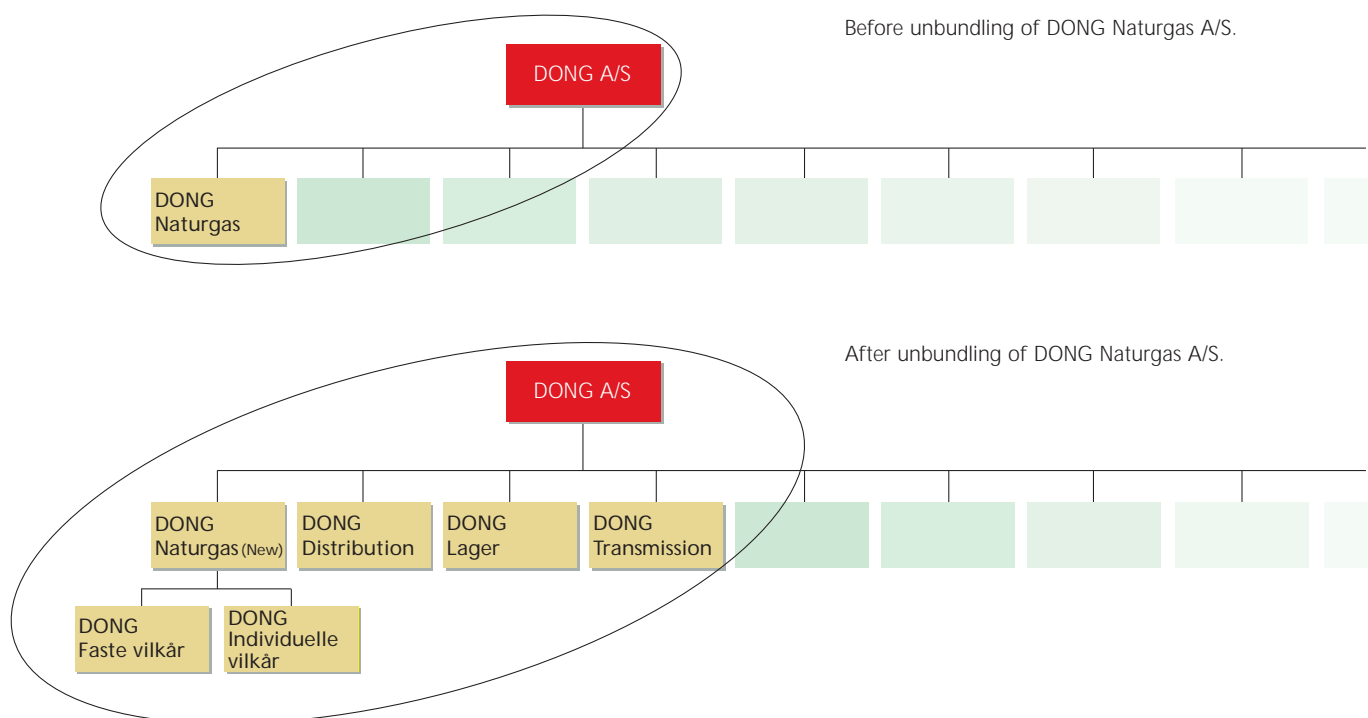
Before unbundling of DONG Naturgas A/S.

DONG A/S

DONG Naturgas

After unbundling of DONG Naturgas A/S.

DONG A/S

DONG Naturgas (New)

DONG Distribution

DONG Lager

DONG Transmission

DONG Faste vilkår

DONG Individuelle vilkår